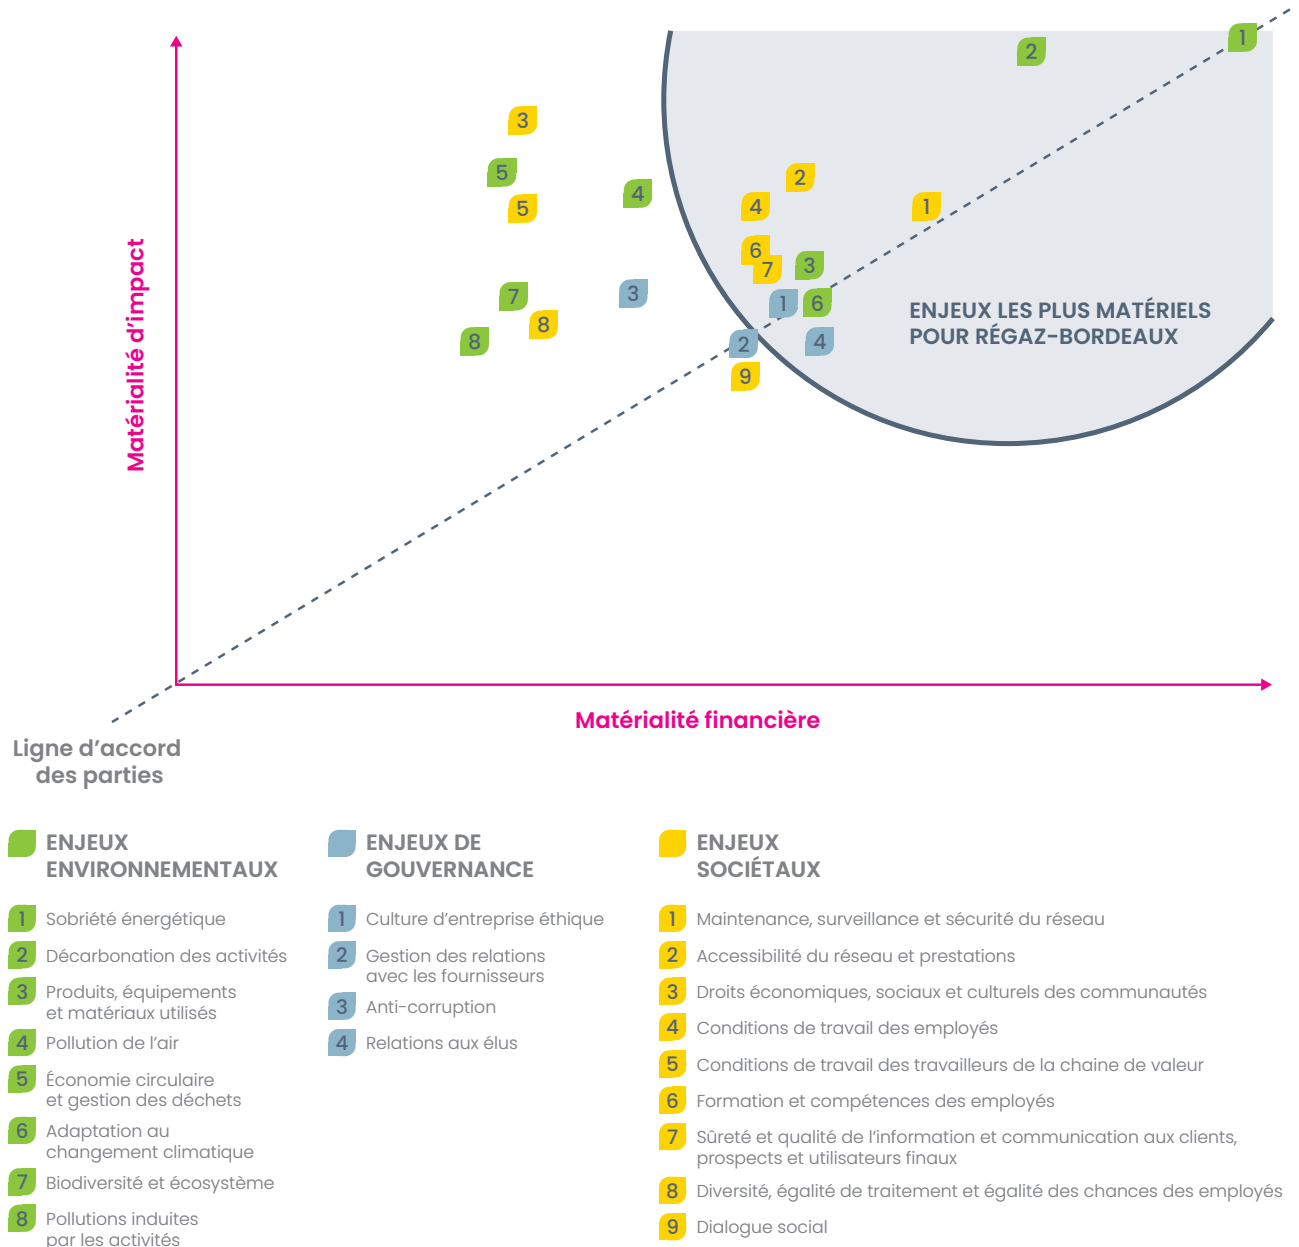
2
1
3
5
4
2
5
4
1
6
7
3
7
3
1
6
ENJEUX LES PLUS MATÉRIELS POUR RÉGAZ-BORDEAUX
8
8
2
4
9

Matérialité d'impact

Matérialité financière

Ligne d'accord des parties

ENJEUX ENVIRONNEMENTAUX

1 Sobriété énergétique
2 Décarbonation des activités
3 Produits, équipements et matériaux utilisés
4 Pollution de l'air
5 Économie circulaire et gestion des déchets
6 Adaptation au changement climatique
7 Biodiversité et écosystème
8 Pollutions induites par les activités

ENJEUX DE GOUVERNANCE

1 Culture d'entreprise éthique
2 Gestion des relations avec les fournisseurs
3 Anti-corruption
4 Relations aux élus

ENJEUX SOCIÉTAUX

1 Maintenance, surveillance et sécurité du réseau
2 Accessibilité du réseau et prestations
3 Droits économiques, sociaux et culturels des communautés
4 Conditions de travail des employés
5 Conditions de travail des travailleurs de la chaine de valeur
6 Formation et compétences des employés
7 Sûreté et qualité de l'information et communication aux clients, prospects et utilisateurs finaux
8 Diversité, égalité de traitement et égalité des chances des employés
9 Dialogue social